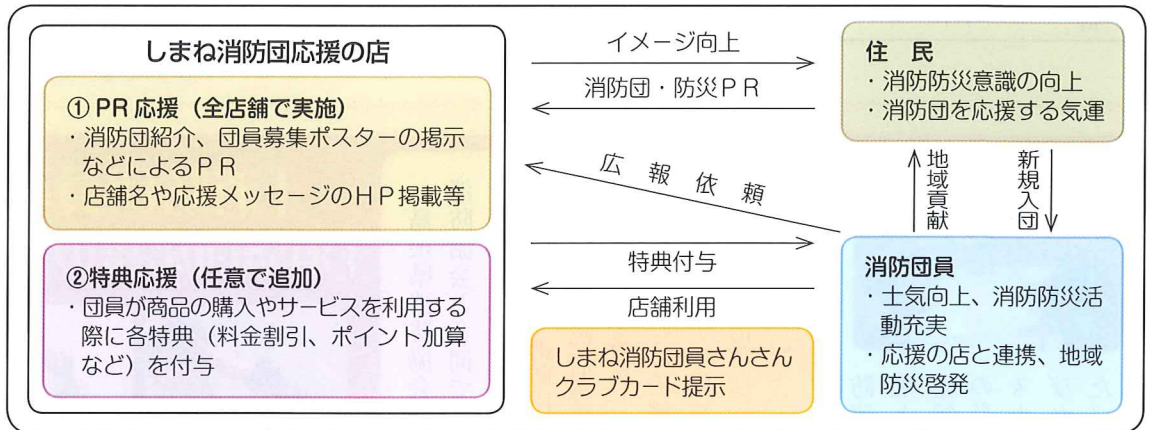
しまね消防団応援の店

① PR 応援（全店舗で実施）
・消防団紹介、団員募集ポスターの掲示などによるＰＲ
・店舗名や応援メッセージのＨＰ掲載等

②特典応援（任意で追加）
・団員が商品の購入やサービスを利用する際に各特典（料金割引、ポイント加算など）を付与

イメージ向上

消防団・防災ＰＲ

広報依頼

特典付与

店舗利用

しまね消防団員さんさんクラブカード提示

住民
・消防防災意識の向上
・消防団を応援する気運

地域貢献

新規入団

消防団員
・士気向上、消防防災活動充実
・応援の店と連携、地域防災啓発